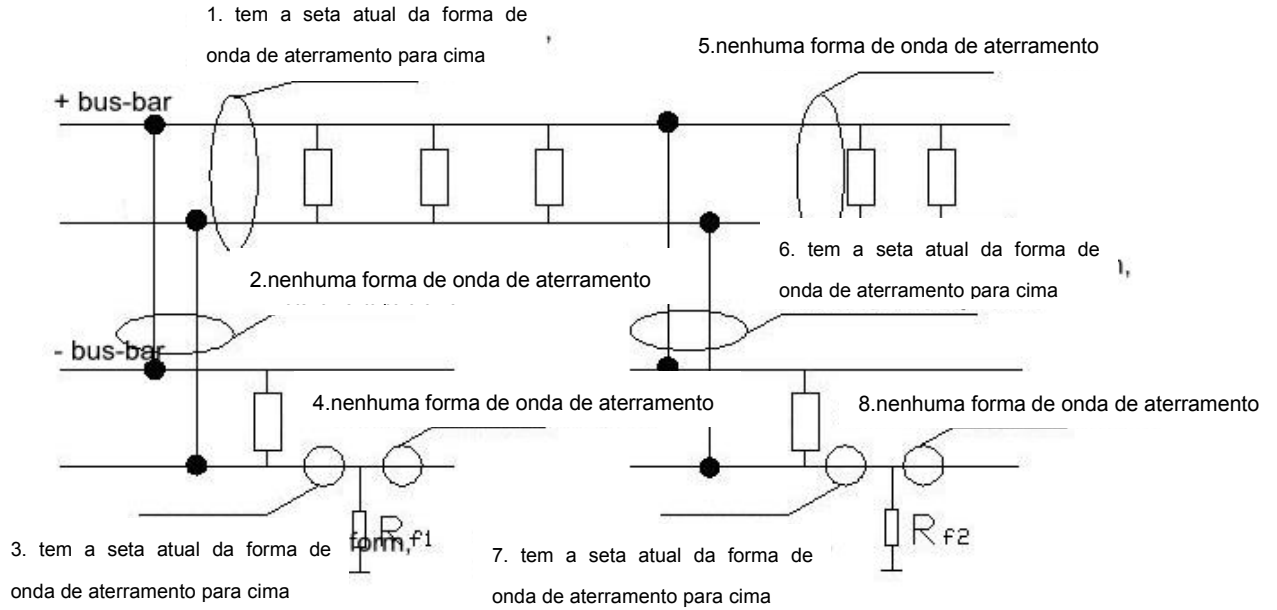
1. tem a seta atual da forma de onda de aterramento para cima

5.nenhuma forma de onda de aterramento

+ bus-bar

6. tem a seta atual da forma de onda de aterramento para cima

2.nenhuma forma de onda de aterramento

- bus-bar

4.nenhuma forma de onda de aterramento

8.nenhuma forma de onda de aterramento

3. tem a seta atual da forma de onda de aterramento para cima

form, $R_{f1}$

7. tem a seta atual da forma de onda de aterramento para cima

$R_{f2}$